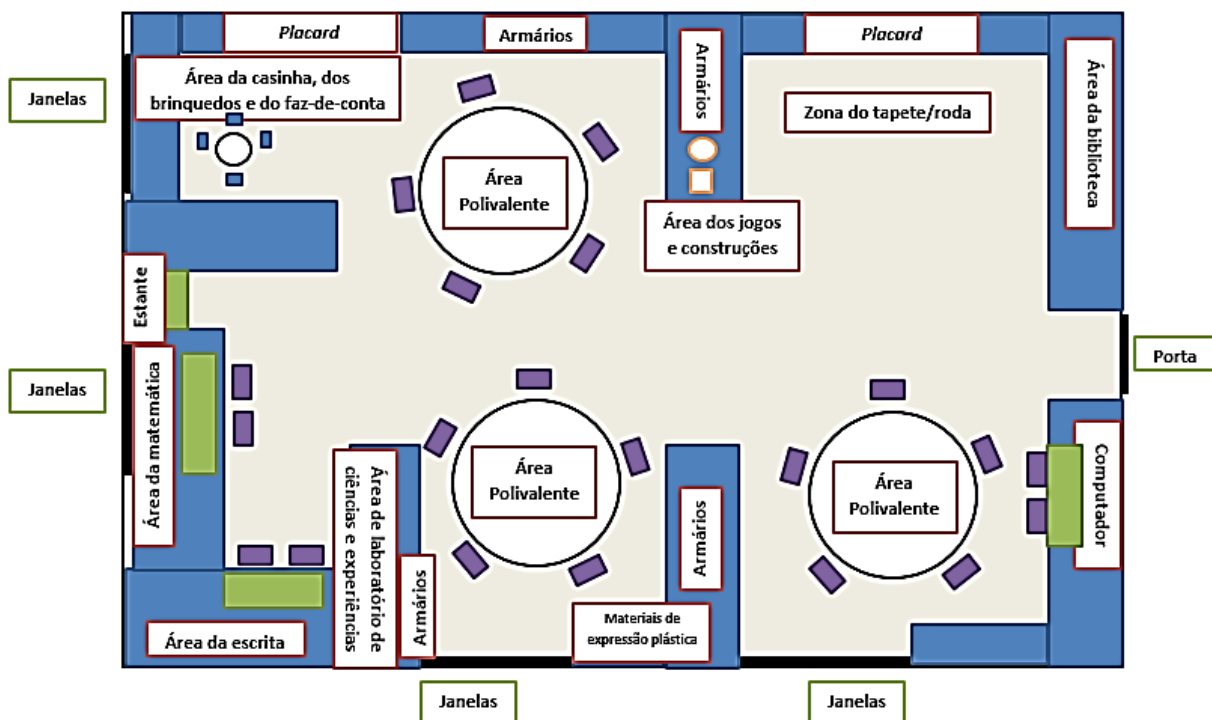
Placard
Armários
Armários
Placard
Área da biblioteca
Janelas
Área da casinha, dos brinquedos e do faz-de-conta
Zona do tapete/roda
Área Polivalente
Área dos jogos e construções
Estante
Porta
Janelas
Área da matemática
Área de laboratório de ciências e experiências
Área Polivalente
Armários
Área Polivalente
Computador
Armários
Área da escrita
Materiais de expressão plástica
Janelas
Janelas